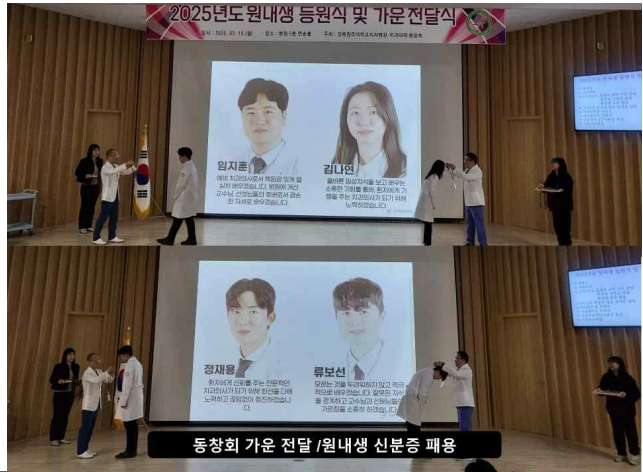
2025년도 원내생 등원식 및 가운 전달식

일시 : 2025. 03. 13.(목) | 장소 : 병원 5층 한송홀 | 주최 : 강릉원주대학교치과병원 치과의학 종합관

임지훈

김나연

정재용

류보선

동창회 가운 전달 /원내생 신분증 패용